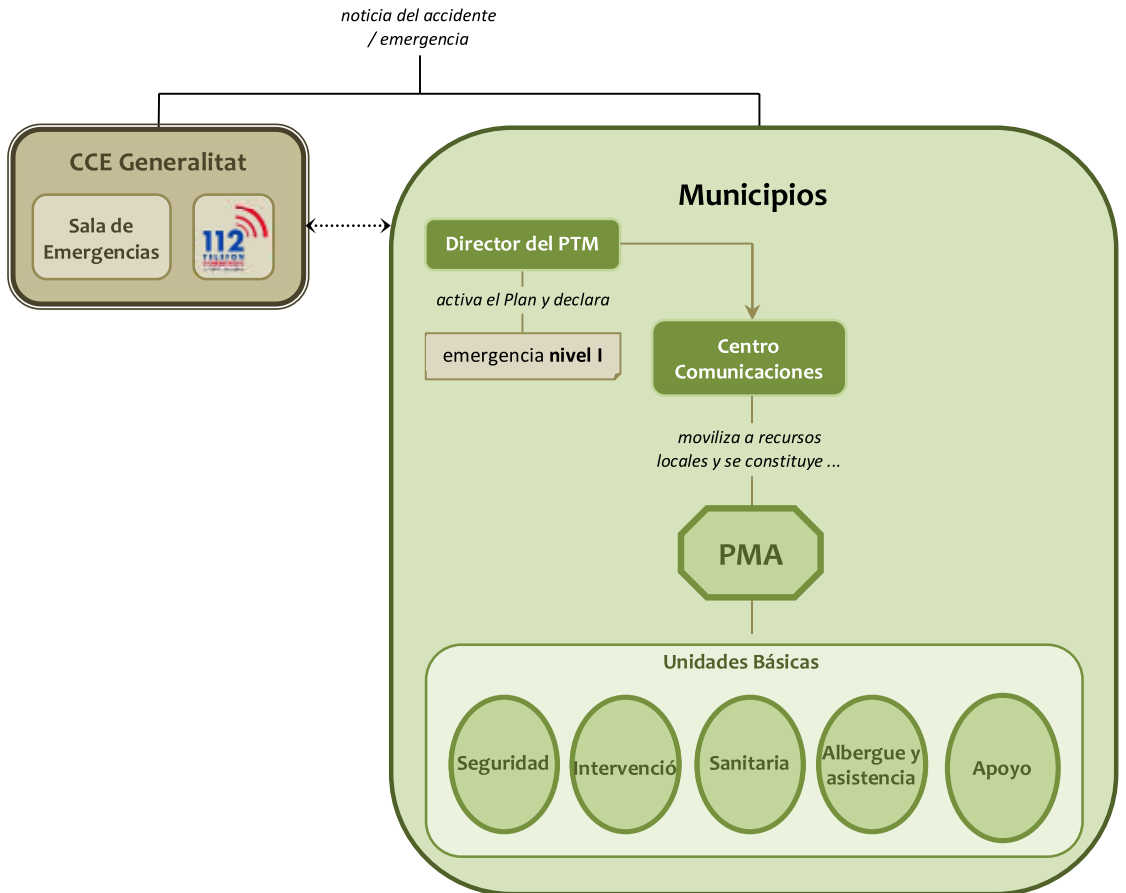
noticia del accidente / emergencia

CCE Generalitat

Sala de Emergencias

112 TELEFON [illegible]

Municipios

Director del PTM

activa el Plan y declara

emergencia **nivel I**

Centro Comunicaciones

moviliza a recursos locales y se constituye ...

PMA

Unidades Básicas

Seguridad

Intervenció

Sanitaria

Albergue y asistencia

Apoyo